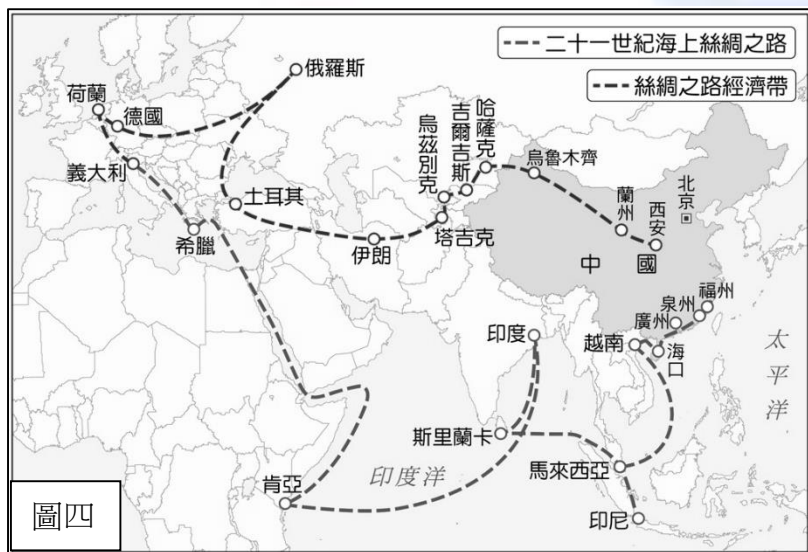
二十一世紀海上絲綢之路
絲綢之路經濟帶

俄羅斯
荷蘭
德國
義大利
土耳其
希臘
烏茲別克
吉爾吉斯
哈薩克
烏魯木齊
塔吉克
伊朗
蘭州
西安
北京
中國
福州
泉州
廣州
越南
海口
太平洋
印度
斯里蘭卡
印度洋
馬來西亞
肯亞
印尼
圖四